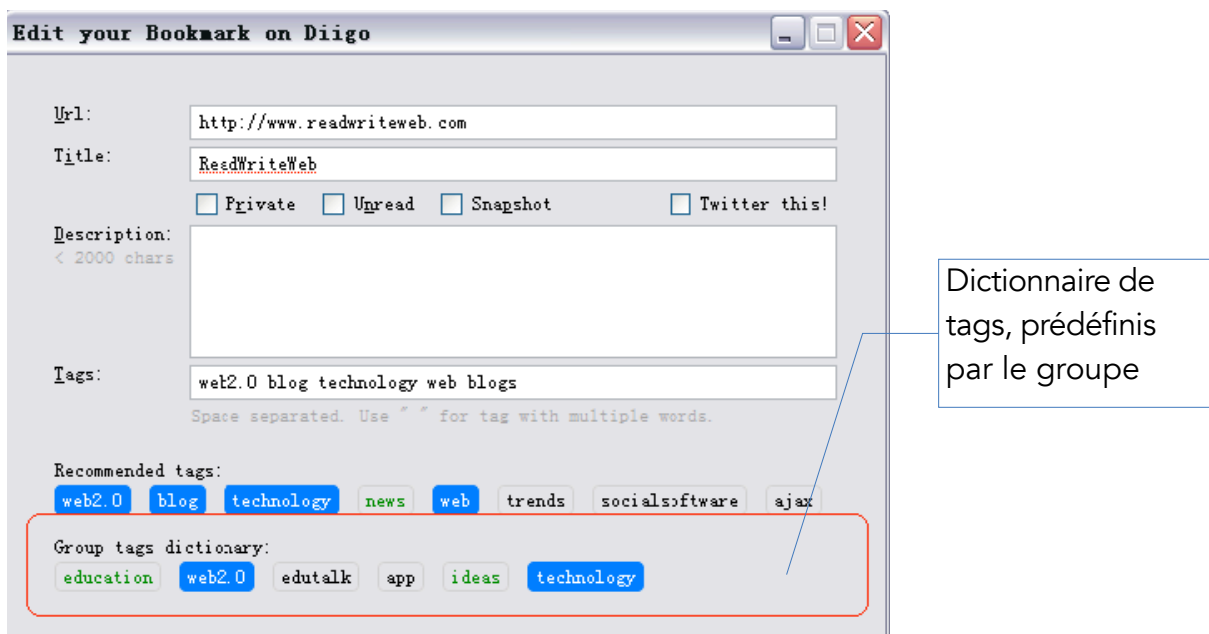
Edit your Bookmark on Diigo

Url: http://www.readwriteweb.com

Title: ReadWriteWeb

Private Unread Snapshot Twitter this!

Description:
< 2000 chars

Tags: web2.0 blog technology web blogs

Space separated. Use " " for tag with multiple words.

Recommended tags:
web2.0 blog technology news web trends socialsoftware ajax

Group tags dictionary:
education web2.0 edutalk app ideas technology

Dictionnaire de tags, prédéfinis par le groupe